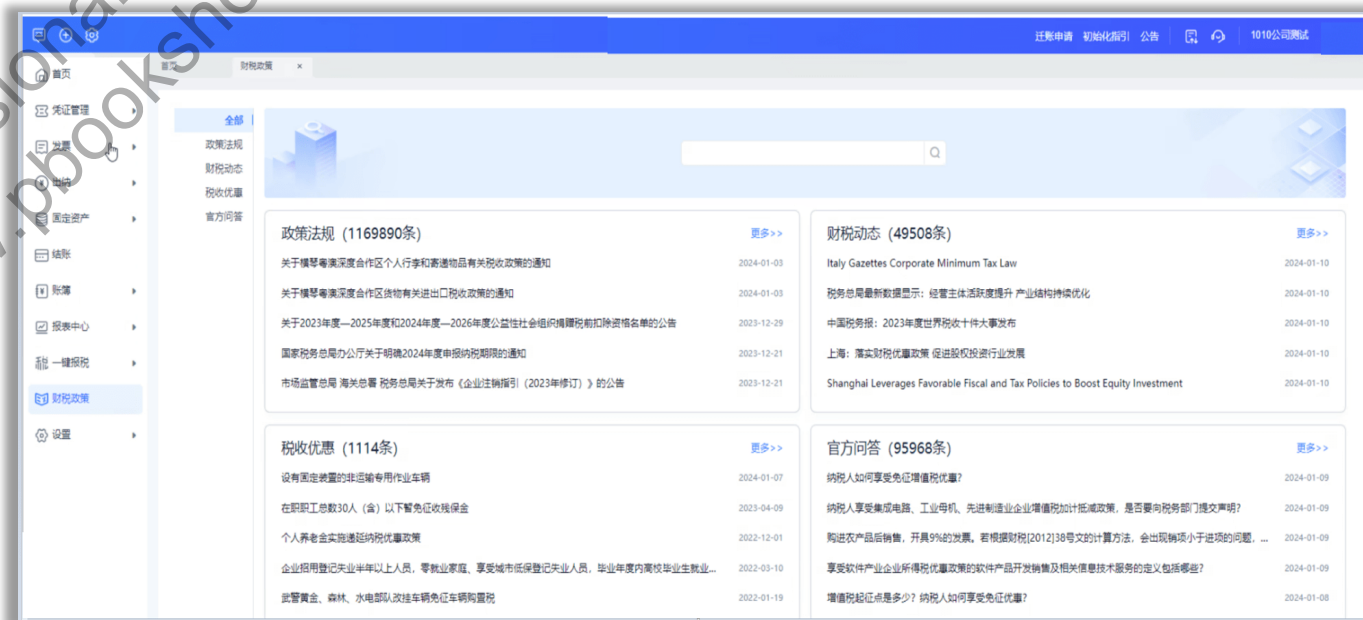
迁账申请 初始化指引 公告 1010公司测试

首页
凭证管理
发票
出纳
固定资产
结账
账簿
报表中心
一键报税
财税政策
设置

首页 财税政策 ×

全部
政策法规
财税动态
税收优惠
官方问答

政策法规（1169890条） 更多>>
关于横琴粤澳深度合作区个人行李和寄递物品有关税收政策的通知 2024-01-03
关于横琴粤澳深度合作区货物有关进出口税收政策的通知 2024-01-03
关于2023年度—2025年度和2024年度—2026年度公益性社会组织捐赠税前扣除资格名单的公告 2023-12-29
国家税务总局办公厅关于明确2024年度申报纳税期限的通知 2023-12-21
市场监管总局 海关总署 税务总局关于发布《企业注销指引（2023年修订）》的公告 2023-12-21

财税动态（49508条） 更多>>
Italy Gazettes Corporate Minimum Tax Law 2024-01-10
税务总局最新数据显示：经营主体活跃度提升 产业结构持续优化 2024-01-10
中国税务报：2023年度世界税收十件大事发布 2024-01-10
上海：落实财税优惠政策 促进股权投资行业发展 2024-01-10
Shanghai Leverages Favorable Fiscal and Tax Policies to Boost Equity Investment 2024-01-10

税收优惠（1114条） 更多>>
设有固定装置的非运输专用作业车辆 2024-01-07
在职职工总数30人（含）以下暂免征收残保金 2023-04-09
个人养老金实施递延纳税优惠政策 2022-12-01
企业招用登记失业半年以上人员，零就业家庭、享受城市低保登记失业人员，毕业年度内高校毕业生就业... 2022-03-10
武警黄金、森林、水电部队改挂车辆免征车辆购置税 2022-01-19

官方问答（95968条） 更多>>
纳税人如何享受免征增值税优惠? 2024-01-09
纳税人享受集成电路、工业母机、先进制造业企业增值税加计抵减政策，是否要向税务部门提交声明? 2024-01-09
购进农产品后销售，开具9%的发票。若根据财税[2012]38号文的计算方法，会出现销项小于进项的问题，... 2024-01-09
享受软件产业企业所得税优惠政策的软件产品开发销售及相关信息技术服务的定义包括哪些? 2024-01-09
增值税起征点是多少? 纳税人如何享受免征优惠? 2024-01-08